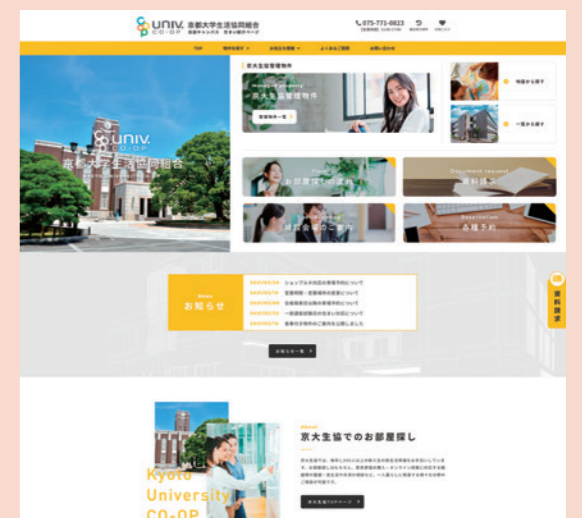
univ. CO-OP 京都大学生活協同組合

075-771-6623

TOP

よくあるご質問

お問い合わせ

京大生協管理物件

京大生協管理物件

管理物件一覧

同様から探す

一覧から探す

univ. CO-OP

京都大学生活協同組合

お部屋探しの流れ

Document request

資料請求

Reservation

各種予約

News

お知らせ

お知らせ一覧

資料請求

About

京大生協でのお部屋探し

京大生協TOPページ

Kyoto University CO-OP